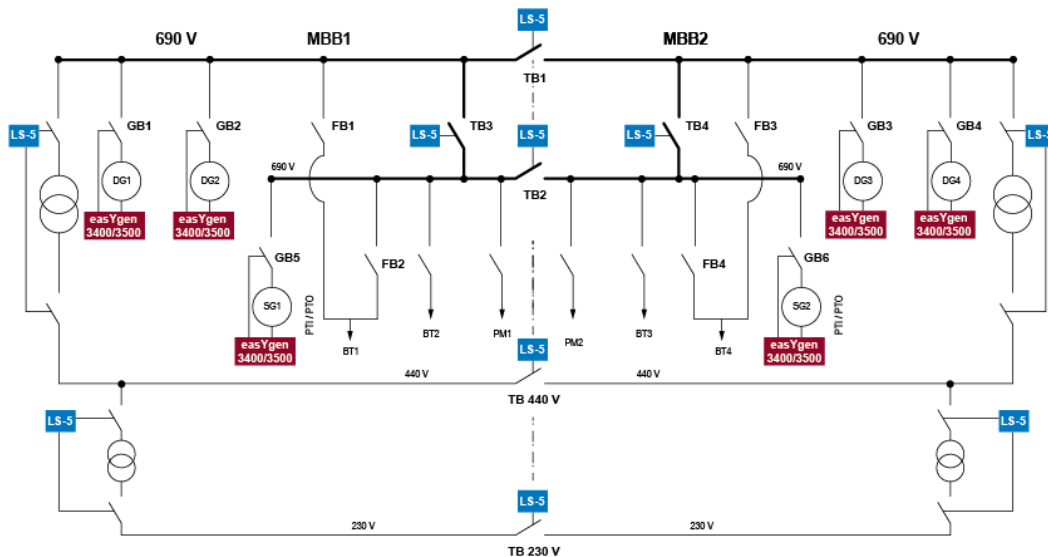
690 V
MBB1
LS-5
MBB2
690 V
TB1
LS-5
GB1
GB2
FB1
LS-5
TB3
LS-5
LS-5
TB4
FB3
GB3
GB4
LS-5
690 V
690 V
DG1
DG2
TB2
DG3
DG4
easYgen 3400/3500
easYgen 3400/3500
easYgen 3400/3500
easYgen 3400/3500
GB5
FB2
FB4
GB6
SG1
PTI / PTO
SG2
PTI / PTO
easYgen 3400/3500
BT1
BT2
PM1
PM2
BT3
BT4
easYgen 3400/3500
LS-5
440 V
440 V
TB 440 V
LS-5
LS-5
LS-5
230 V
230 V
TB 230 V